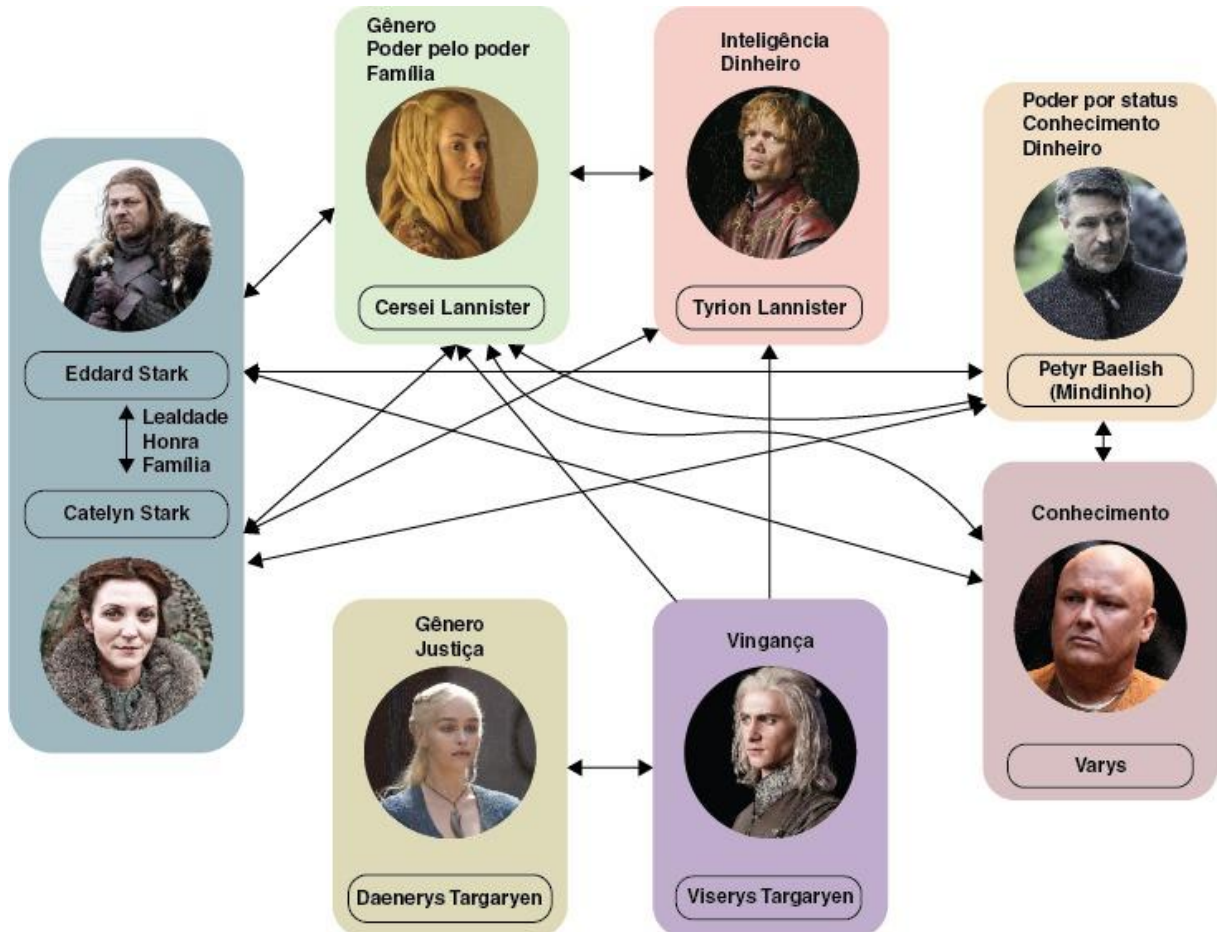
Gênero
Poder pelo poder
Família

Cersei Lannister

Inteligência
Dinheiro

Tyrion Lannister

Poder por status
Conhecimento
Dinheiro

Petyr Baelish (Mindinho)

Eddard Stark

Lealdade
Honra
Família

Catelyn Stark

Conhecimento

Varys

Gênero
Justiça

Daenerys Targaryen

Vingança

Viserys Targaryen